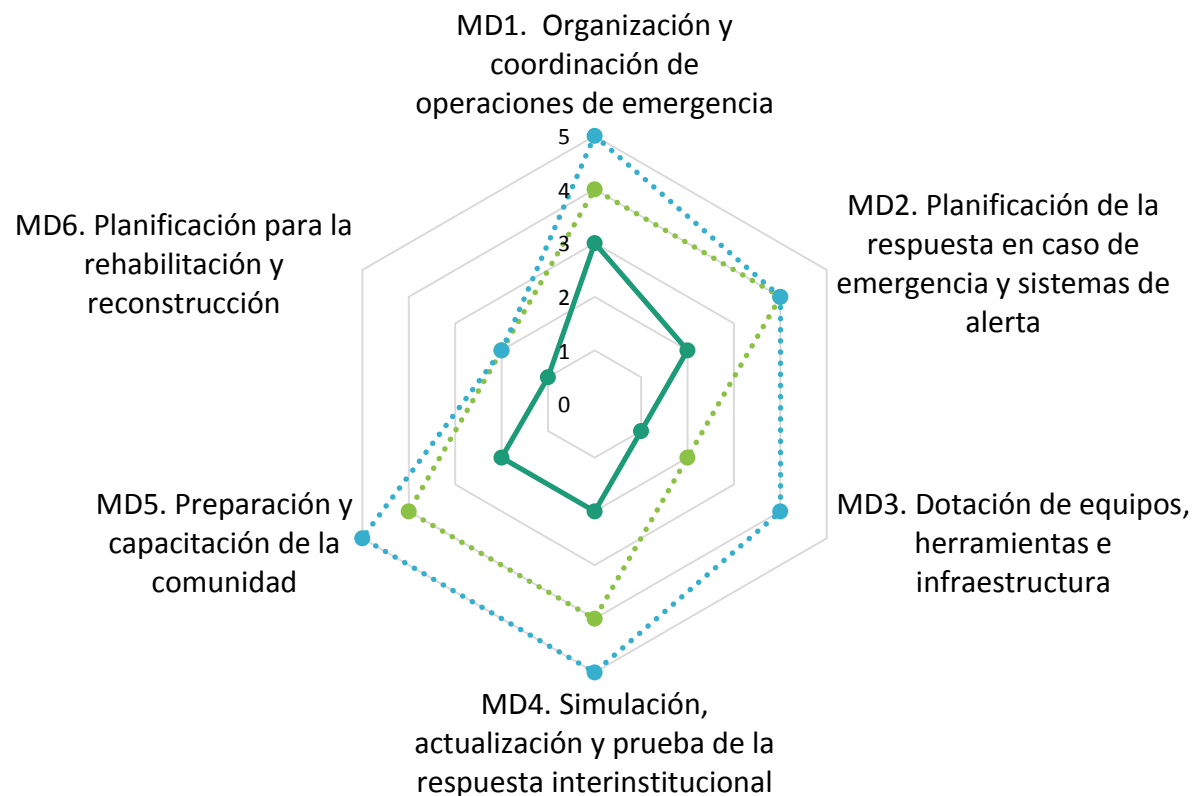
MD1. Organización y coordinación de operaciones de emergencia

5
4
3
2
1
0

MD2. Planificación de la respuesta en caso de emergencia y sistemas de alerta

MD3. Dotación de equipos, herramientas e infraestructura

MD4. Simulación, actualización y prueba de la respuesta interinstitucional

MD5. Preparación y capacitación de la comunidad

MD6. Planificación para la rehabilitación y reconstrucción